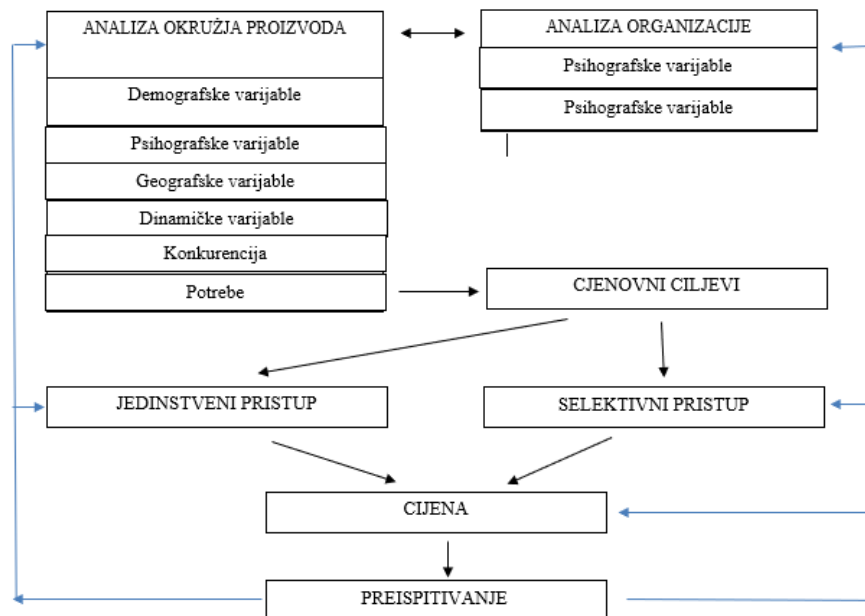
ANALIZA OKRUŻJA PROIZVODA

Demografske varijable

Psihografske varijable

Geografske varijable

Dinamičke varijable

Konkurencija

Potrebe

ANALIZA ORGANIZACIJE

Psihografske varijable

Psihografske varijable

CJENOVNI CILJEVI

JEDINSTVENI PRISTUP

SELEKTIVNI PRISTUP

CIJENA

PREISPITIVANJE